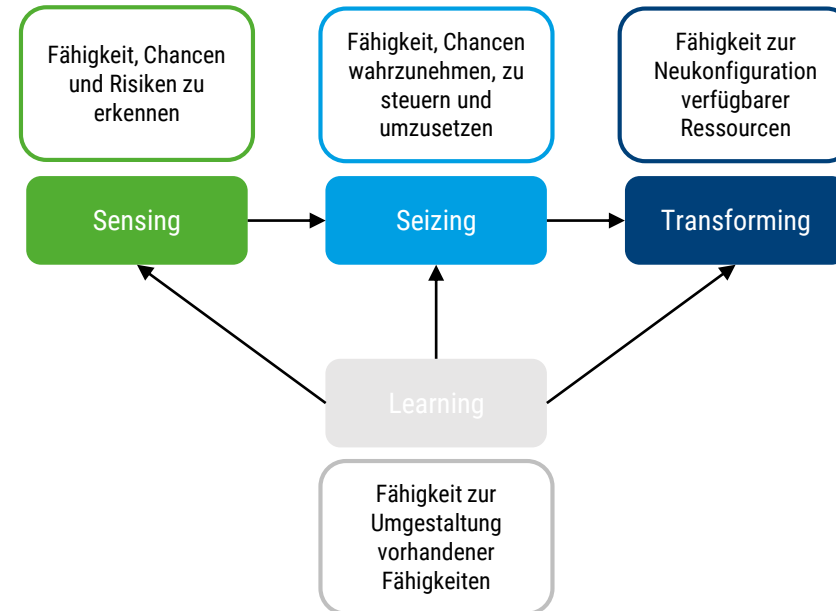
Fähigkeit, Chancen und Risiken zu erkennen

Fähigkeit, Chancen wahrzunehmen, zu steuern und umzusetzen

Fähigkeit zur Neukonfiguration verfügbarer Ressourcen

Sensing

Seizing

Transforming

Learning

Fähigkeit zur Umgestaltung vorhandener Fähigkeiten